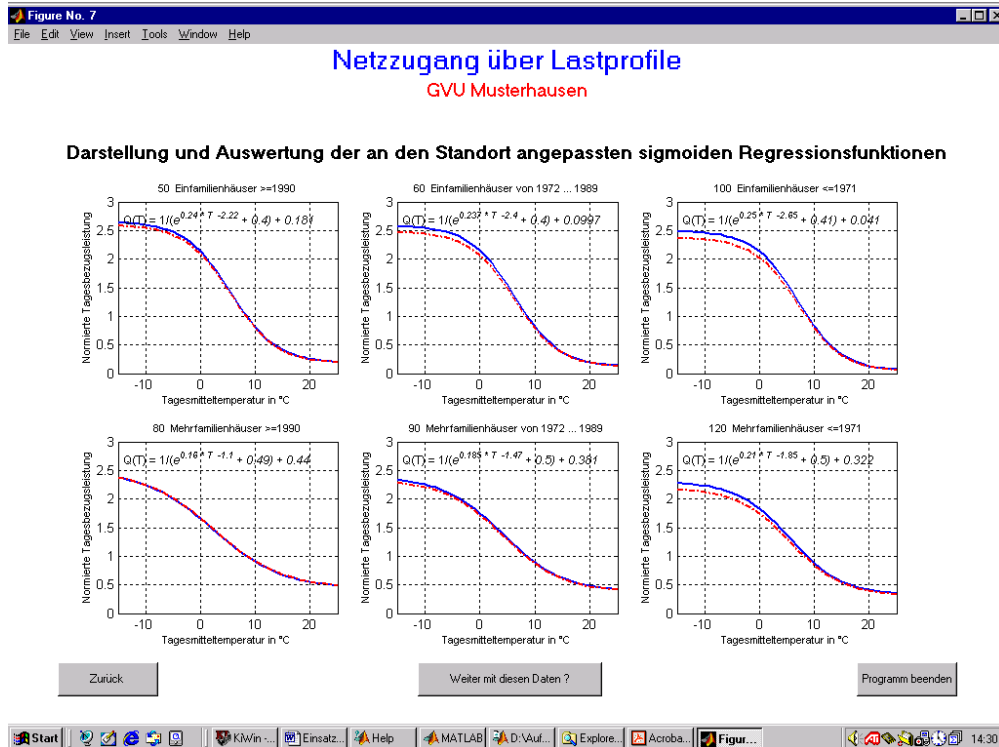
Figure No. 7

File Edit View Insert Tools Window Help

Netzzugang über Lastprofile

GVU Musterhausen

Darstellung und Auswertung der an den Standort angepassten sigmoiden Regressionsfunktionen

50 Einfamilienhäuser >=1990

$Q(T) = 1/(e^{0.24 * T - 2.22} + 0.4) + 0.181$

Normierte Tagesbezugsleistung

3 2.5 2 1.5 1 0.5 0

-10 0 10 20

Tagesmitteltemperatur in °C

60 Einfamilienhäuser von 1972 ... 1989

$Q(T) = 1/(e^{0.237 * T - 2.4} + 0.4) + 0.0997$

Normierte Tagesbezugsleistung

3 2.5 2 1.5 1 0.5 0

-10 0 10 20

Tagesmitteltemperatur in °C

100 Einfamilienhäuser <=1971

$Q(T) = 1/(e^{0.25 * T - 2.65} + 0.41) + 0.041$

Normierte Tagesbezugsleistung

3 2.5 2 1.5 1 0.5 0

-10 0 10 20

Tagesmitteltemperatur in °C

80 Mehrfamilienhäuser >=1990

$Q(T) = 1/(e^{0.16 * T - 1.1} + 0.49) + 0.44$

Normierte Tagesbezugsleistung

3 2.5 2 1.5 1 0.5 0

-10 0 10 20

Tagesmitteltemperatur in °C

90 Mehrfamilienhäuser von 1972 ... 1989

$Q(T) = 1/(e^{0.185 * T - 1.47} + 0.5) + 0.381$

Normierte Tagesbezugsleistung

3 2.5 2 1.5 1 0.5 0

-10 0 10 20

Tagesmitteltemperatur in °C

120 Mehrfamilienhäuser <=1971

$Q(T) = 1/(e^{0.21 * T - 1.85} + 0.5) + 0.322$

Normierte Tagesbezugsleistung

3 2.5 2 1.5 1 0.5 0

-10 0 10 20

Tagesmitteltemperatur in °C

Zurück

Weiter mit diesen Daten ?

Programm beenden

Start KiWin -... Einsatz... Help MATLAB D:\Auf... Explore... Acroba... Figur... 14:30